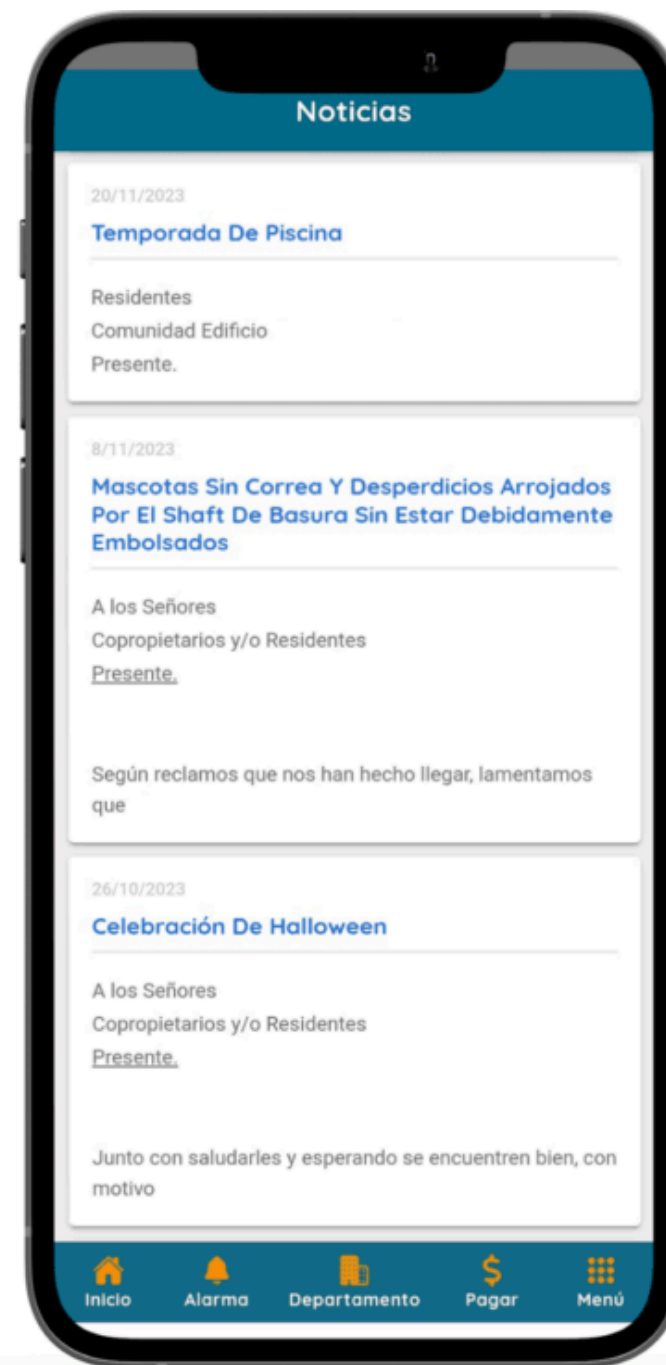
Noticias

20/11/2023

Temporada De Piscina

Residentes
Comunidad Edificio
Presente.

8/11/2023

Mascotas Sin Correa Y Desperdicios Arrojados Por El Shaft De Basura Sin Estar Debidamente Embolsados

A los Señores
Copropietarios y/o Residentes
Presente.

Según reclamos que nos han hecho llegar, lamentamos que

26/10/2023

Celebración De Halloween

A los Señores
Copropietarios y/o Residentes
Presente.

Junto con saludarles y esperando se encuentren bien, con motivo

Inicio
Alarma
Departamento
Pagar
Menú